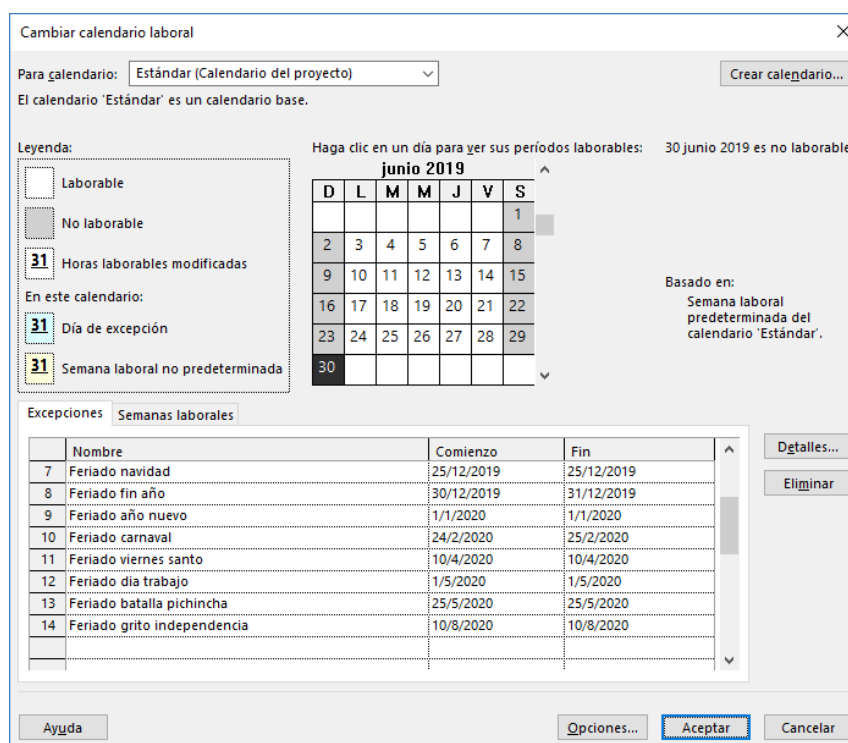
Cambiar calendario laboral

Para calendario: Estándar (Calendario del proyecto)

Crear calendario...

El calendario 'Estándar' es un calendario base.

Leyenda:

Laborable

No laborable

31 Horas laborables modificadas

En este calendario:

31 Día de excepción

31 Semana laboral no predeterminada

Haga clic en un día para ver sus períodos laborables:

junio 2019

| D | L | M | M | J | V | S |
|---|---|---|---|---|---|---|
| | | | | | | 1 |
| 2 | 3 | 4 | 5 | 6 | 7 | 8 |
| 9 | 10 | 11 | 12 | 13 | 14 | 15 |
| 16 | 17 | 18 | 19 | 20 | 21 | 22 |
| 23 | 24 | 25 | 26 | 27 | 28 | 29 |
| 30 | | | | | | |

30 junio 2019 es no laborable

Basado en:
Semana laboral predeterminada del calendario 'Estándar'.

Excepciones | Semanas laborales

| | Nombre | Comienzo | Fin |
|---|---|---|---|
| 7 | Feriado navidad | 25/12/2019 | 25/12/2019 |
| 8 | Feriado fin año | 30/12/2019 | 31/12/2019 |
| 9 | Feriado año nuevo | 1/1/2020 | 1/1/2020 |
| 10 | Feriado carnaval | 24/2/2020 | 25/2/2020 |
| 11 | Feriado viernes santo | 10/4/2020 | 10/4/2020 |
| 12 | Feriado dia trabajo | 1/5/2020 | 1/5/2020 |
| 13 | Feriado batalla pichincha | 25/5/2020 | 25/5/2020 |
| 14 | Feriado grito independencia | 10/8/2020 | 10/8/2020 |

Detalles...

Eliminar

Ayuda

Opciones...

Aceptar

Cancelar